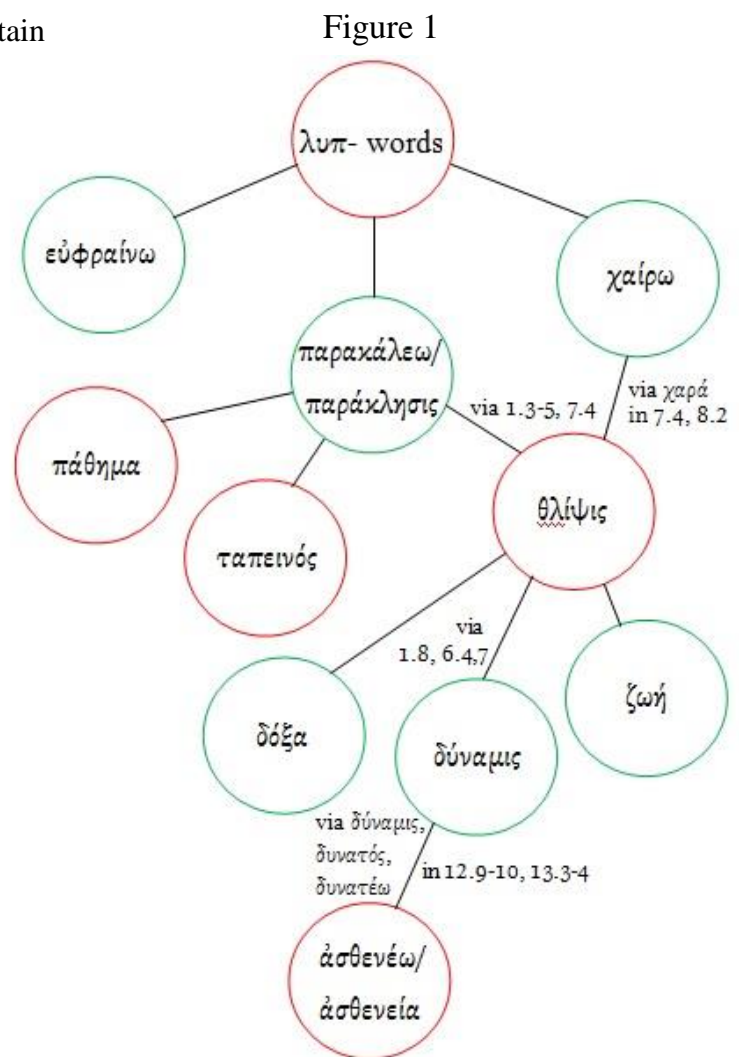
tain

Figure 1

λυπ- words

εὐφραίνω

χαίρω

παρακάλεω/ παράκλησις

via χαρά in 7.4, 8.2

via 1.3-5, 7.4

πάθημα

θλίψις

ταπεινός

via 1.8, 6.4,7

ζωή

δόξα

δύναμις

via δύναμις, δυνατός, δυνατέω

in 12.9-10, 13.3-4

ἀσθενέω/ ἀσθενεία